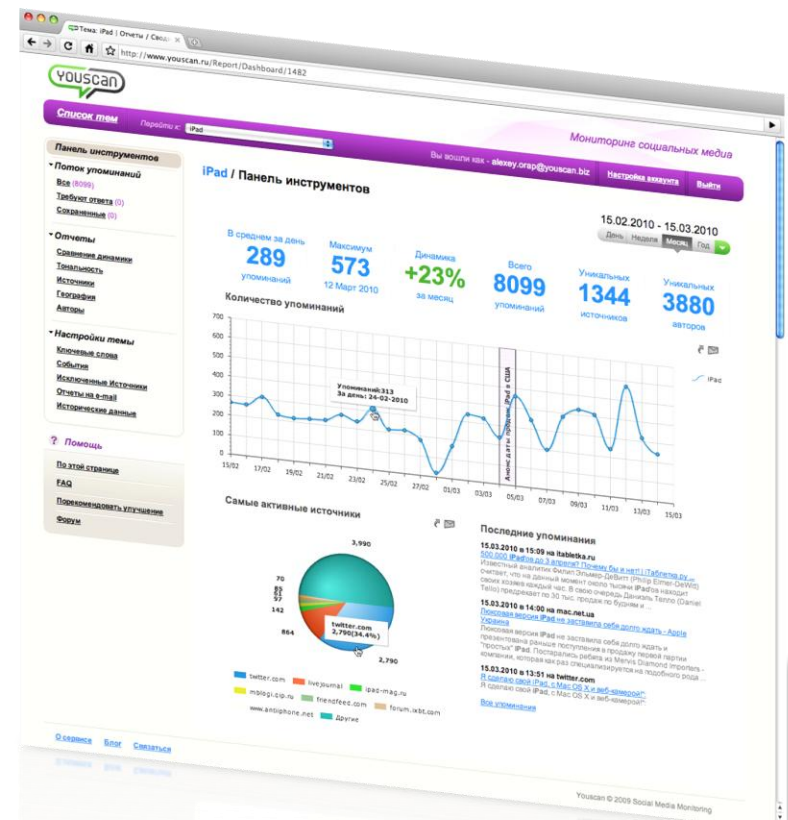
Тема: iPad | Отчеты / Свод...

http://www.youscan.ru/Report/Dashboard/1482

youscan

Список тем

Перейти к: iPad

Мониторинг социальных медиа

Вы вошли как - alexey.orap@youscan.biz

Настройка аккаунта

Выйти

Панель инструментов

Поток упоминаний

Все (8099)

Требуют ответа (0)

Сохраненные (0)

Отчеты

Сравнение динамики

Тональность

Источники

География

Авторы

Настройки темы

Ключевые слова

События

Исключенные Источники

Отчеты на e-mail

Исторические данные

Помощь

По этой странице

FAQ

Порекомендовать улучшение

Форум

iPad / Панель инструментов

15.02.2010 - 15.03.2010

День Неделя Месяц Год

В среднем за день 289 упоминаний

Максимум 573 12 Март 2010

Динамика +23% за месяц

Всего 8099 упоминаний

Уникальных 1344 источников

Уникальных 3880 авторов

Количество упоминаний

700
600
500
400
300
200
100
0

Упоминаний:313
За день: 24-02-2010

Анонс даты продажи iPad в США

iPad

15/02 17/02 19/02 21/02 23/02 25/02 27/02 01/03 03/03 05/03 07/03 09/03 11/03 13/03 15/03

Самые активные источники

3,990

70
86
87
57

142

864

twitter.com
2,790(34.4%)

2,790

twitter.com
livejournal
ipad-mag.ru
mblogi.qip.ru
friendfeed.com
forum.ixbt.com
www.antiiphone.net
Другие

Последние упоминания

15.03.2010 в 15:09 на itabletka.ru
500 000 iPad'ов до 3 апреля? Почему бы и нет! | iТаблетка.ру ...
Известный аналитик Филип Эльмер-Девитт (Philip Elmer-DeWitt) считает, что на данный момент около тысячи iPad'ов находит своих хозяев каждый час. В свою очередь Даниэль Телло (Daniel Tello) предрекает по 30 тыс. продаж по будням и ...

15.03.2010 в 14:00 на mac.net.ua
Люксовая версия iPad не заставила себя долго ждать - Apple Украина
Люксовая версия iPad не заставила себя долго ждать и презентована раньше поступления в продажу первой партии "простых" iPad. Постарались ребята из Mervis Diamond importers - компании, которая как раз специализируется на подобного рода ...

15.03.2010 в 13:51 на twitter.com
Я сделаю свой iPad, с Mac OS X и веб-камерой!"
Я сделаю свой iPad, с Mac OS X и веб-камерой!"

Все упоминания

О сервисе Блог Связаться

Youscan © 2009 Social Media Monitoring